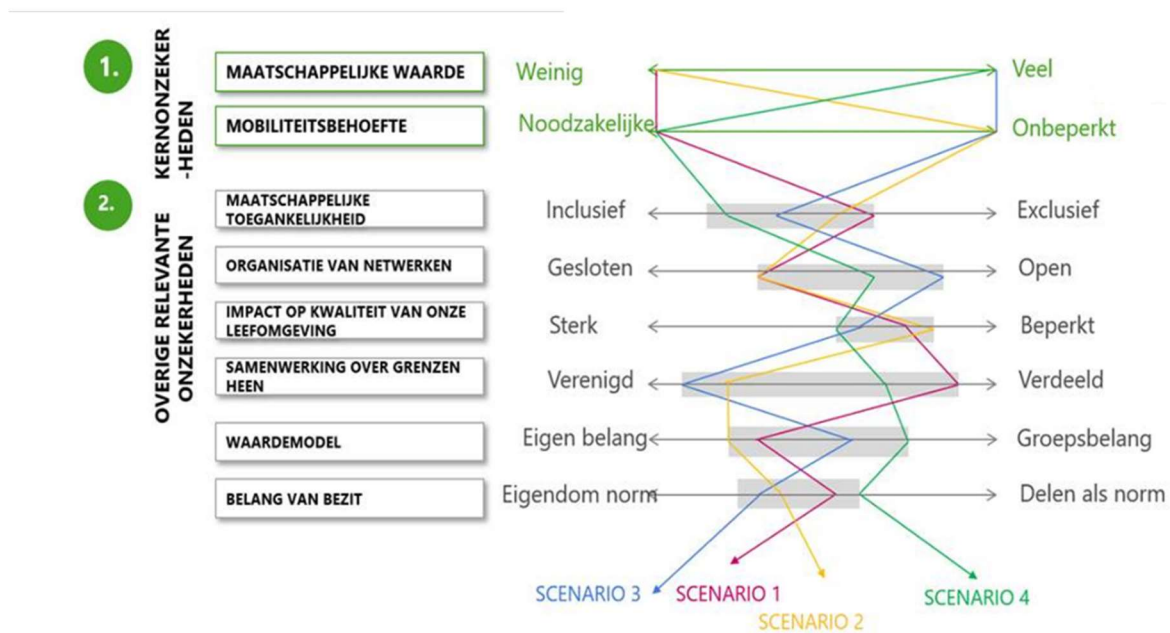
1.

KERNONZEKER -HEDEN

MAATSCHAPPELIJKE WAARDE

MOBILITEITSBEHOEFTE

Weinig

Veel

Noodzakelijke

Onbeperkt

2.

OVERIGE RELEVANTE ONZEKERHEDEN

MAATSCHAPPELIJKE TOEGANKELIJKHEID

Inclusief

Exclusief

ORGANISATIE VAN NETWERKEN

Gesloten

Open

IMPACT OP KWALITEIT VAN ONZE LEEFOMGEVING

Sterk

Beperkt

SAMENWERKING OVER GRENZEN HEEN

Verenigd

Verdeeld

WAARDEMODEL

Eigen belang

Groepsbelang

BELANG VAN BEZIT

Eigendom norm

Delen als norm

SCENARIO 3

SCENARIO 1

SCENARIO 2

SCENARIO 4